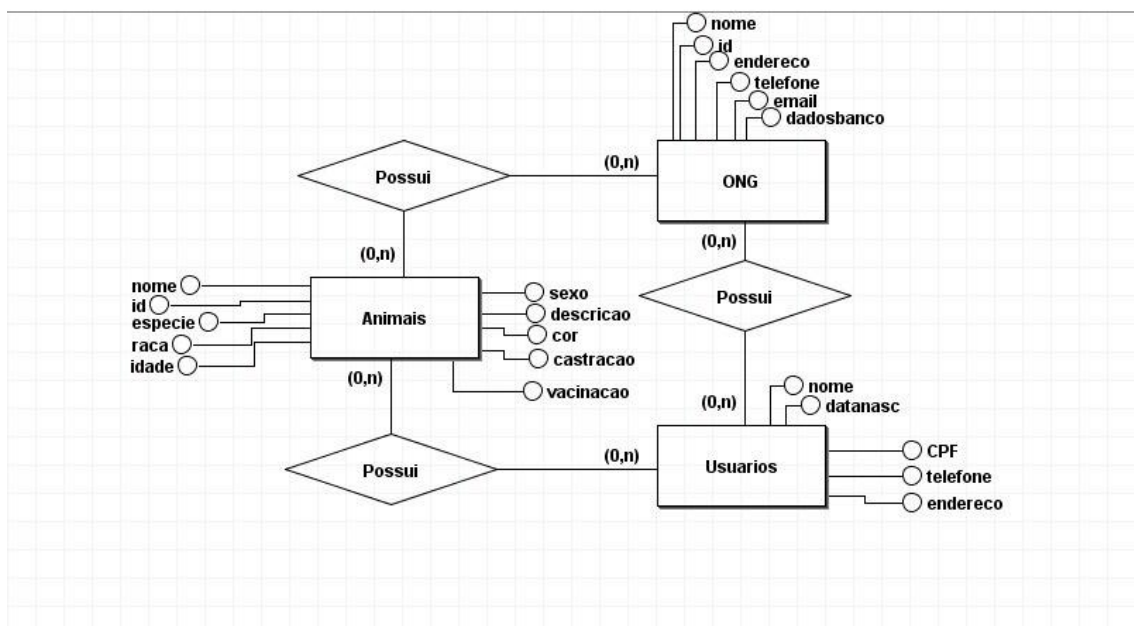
nome
id
endereco
telefone
email
dadosbanco

Possui
(0,n)
ONG

(0,n)
(0,n)

nome
id
especie
raca
idade
Animais
sexo
descricao
cor
castracao
vacinacao

Possui

(0,n)
(0,n)
nome
datanasc

Possui
(0,n)
Usuarios
CPF
telefone
endereco